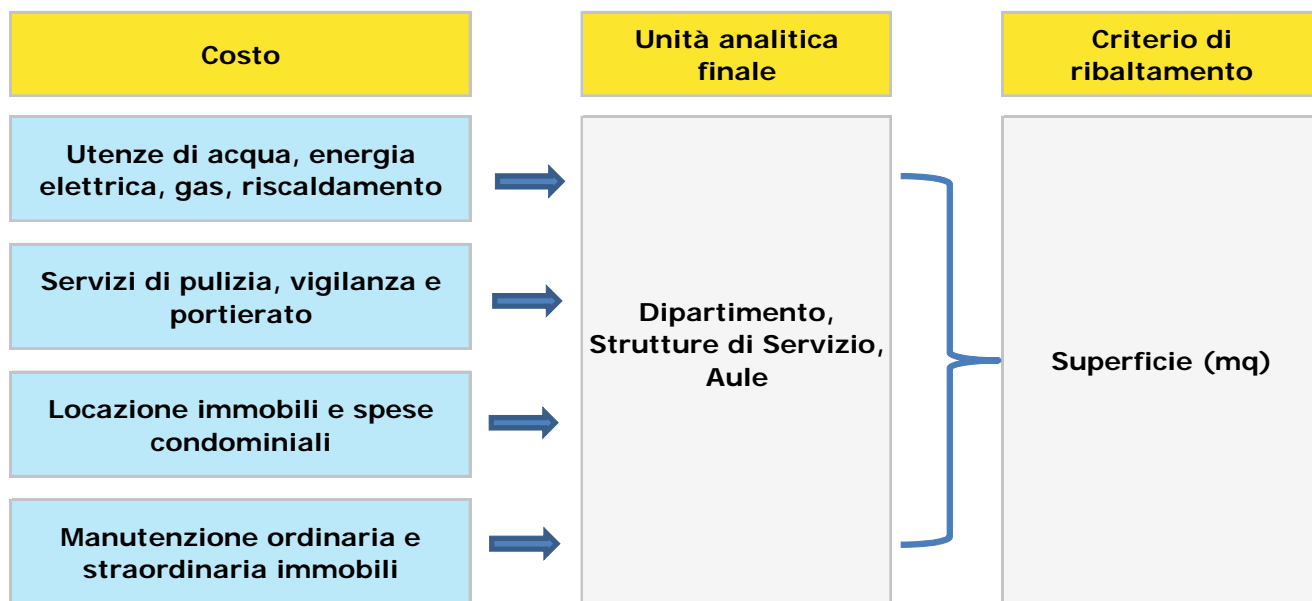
Costo

Unità analitica finale

Criterio di ribaltamento

Utenze di acqua, energia elettrica, gas, riscaldamento

Servizi di pulizia, vigilanza e portierato

Locazione immobili e spese condominiali

Manutenzione ordinaria e straordinaria immobili

Dipartimento, Strutture di Servizio, Aule

Superficie (mq)